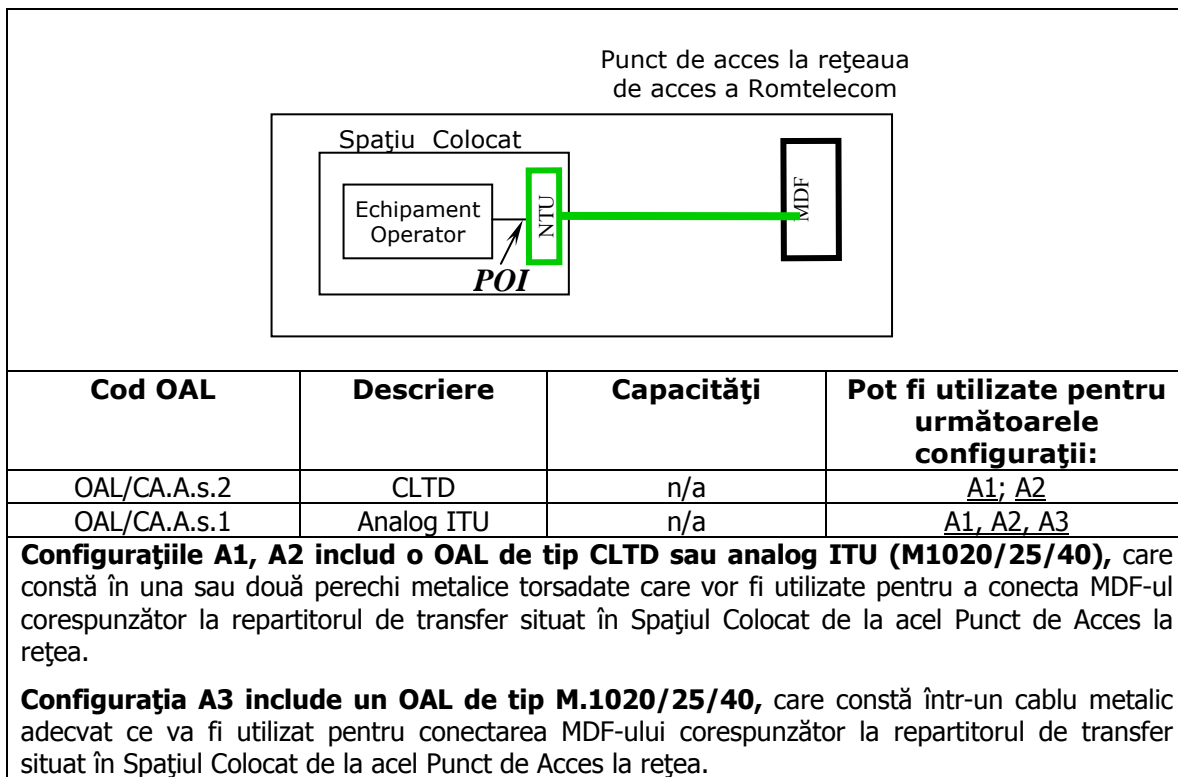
Punct de acces la reţeaua de acces a Romtelecom

Spaţiu Colocat

Echipament Operator

NTU

MDF

POI

| Cod OAL | Descriere | Capacităţi | Pot fi utilizate pentru următoarele configuraţii: |
|---|---|---|---|
| OAL/CA.A.s.2 | CLTD | n/a | A1; A2 |
| OAL/CA.A.s.1 | Analog ITU | n/a | A1, A2, A3 |

**Configuraţiile A1, A2 includ o OAL de tip CLTD sau analog ITU (M1020/25/40),** care constă în una sau două perechi metalice torsadate care vor fi utilizate pentru a conecta MDF-ul corespunzător la repartitorul de transfer situat în Spaţiul Colocat de la acel Punct de Acces la reţea.

**Configuraţia A3 include un OAL de tip M.1020/25/40,** care constă într-un cablu metalic adecvat ce va fi utilizat pentru conectarea MDF-ului corespunzător la repartitorul de transfer situat în Spaţiul Colocat de la acel Punct de Acces la reţea.